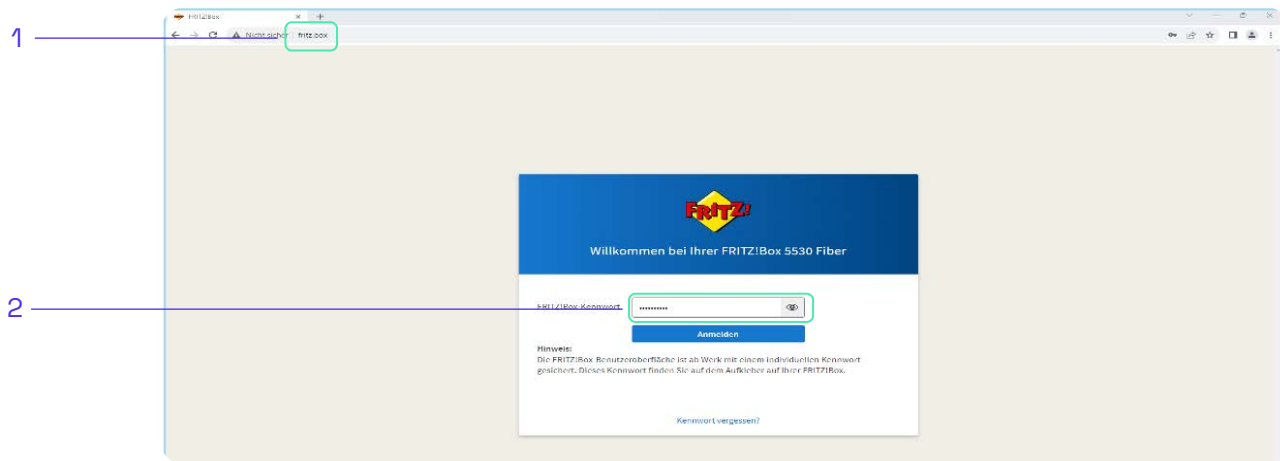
FRITZ!Box ×

1

Nicht sicher fritz.box

FRITZ!

Willkommen bei Ihrer FRITZ!Box 5530 Fiber

2

FRITZ!Box-Kennwort ••••••••••

Anmelden

Hinweis:
Die FRITZ!Box Benutzeroberfläche ist ab Werk mit einem individuellen Kennwort gesichert. Dieses Kennwort finden Sie auf dem Aufkleber auf Ihrer FRITZ!Box.

Kennwort vergessen?